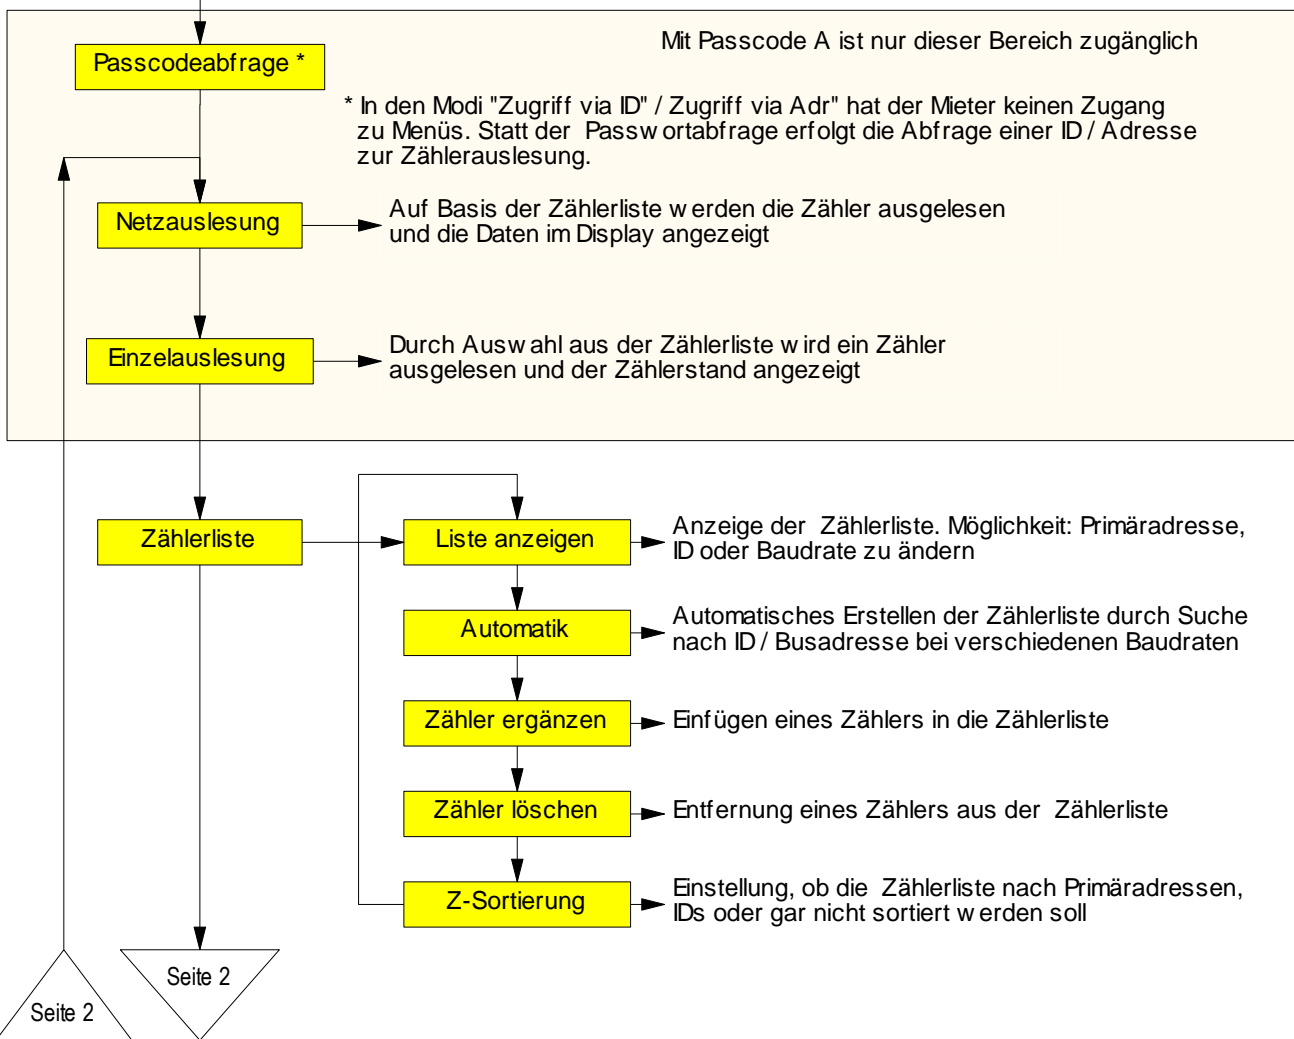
Passcodeabfrage *

Mit Passcode A ist nur dieser Bereich zugänglich

* In den Modi "Zugriff via ID" / Zugriff via Adr" hat der Mieter keinen Zugang zu Menüs. Statt der Passwortabfrage erfolgt die Abfrage einer ID / Adresse zur Zählerauslesung.

Netzauslesung

Auf Basis der Zählerliste werden die Zähler ausgelesen und die Daten im Display angezeigt

Einzelauslesung

Durch Auswahl aus der Zählerliste wird ein Zähler ausgelesen und der Zählerstand angezeigt

Zählerliste

Liste anzeigen

Anzeige der Zählerliste. Möglichkeit: Primäradresse, ID oder Baudrate zu ändern

Automatik

Automatisches Erstellen der Zählerliste durch Suche nach ID / Busadresse bei verschiedenen Baudraten

Zähler ergänzen

Einfügen eines Zählers in die Zählerliste

Zähler löschen

Entfernung eines Zählers aus der Zählerliste

Z-Sortierung

Einstellung, ob die Zählerliste nach Primäradressen, IDs oder gar nicht sortiert werden soll

Seite 2

Seite 2